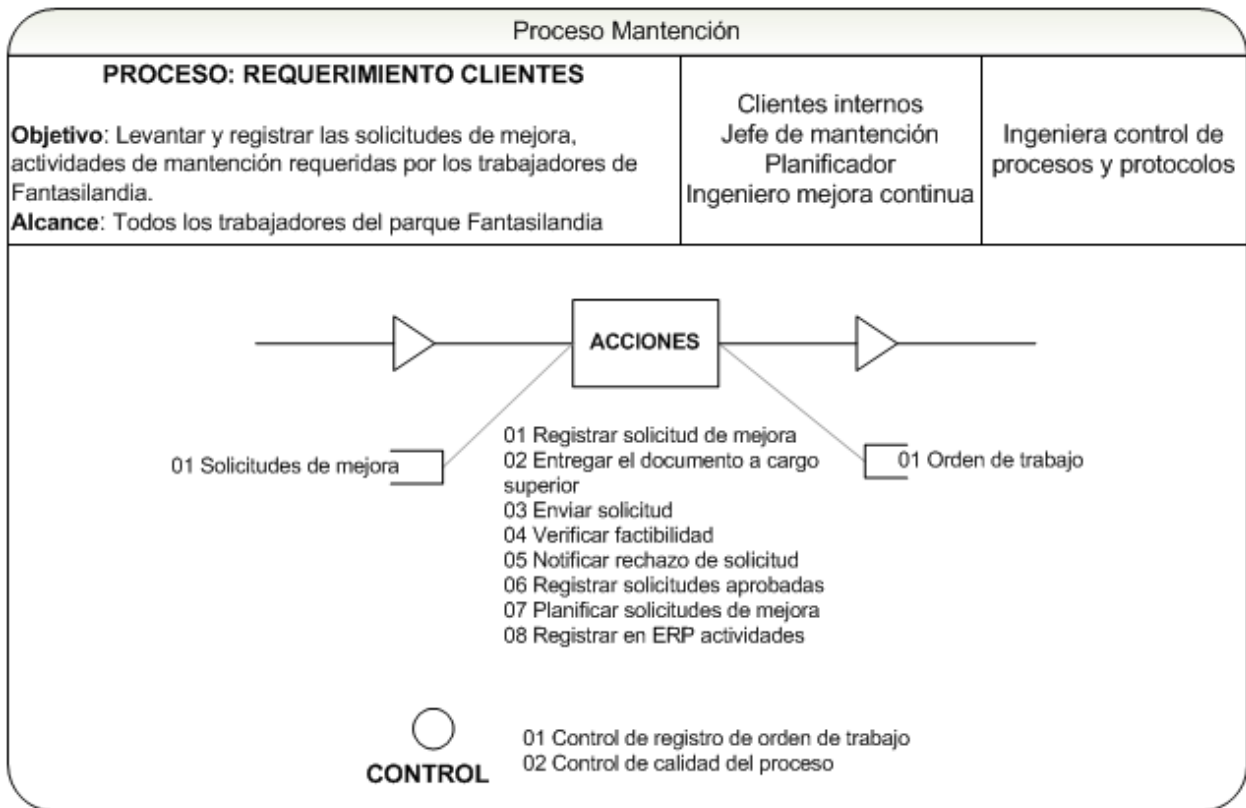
Proceso Mantención

**PROCESO: REQUERIMIENTO CLIENTES**

**Objetivo**: Levantar y registrar las solicitudes de mejora, actividades de mantención requeridas por los trabajadores de Fantasilandia.
**Alcance**: Todos los trabajadores del parque Fantasilandia

Clientes internos
Jefe de mantención
Planificador
Ingeniero mejora continua

Ingeniera control de procesos y protocolos

ACCIONES

01 Solicitudes de mejora

01 Registrar solicitud de mejora
02 Entregar el documento a cargo superior
03 Enviar solicitud
04 Verificar factibilidad
05 Notificar rechazo de solicitud
06 Registrar solicitudes aprobadas
07 Planificar solicitudes de mejora
08 Registrar en ERP actividades

01 Orden de trabajo

CONTROL

01 Control de registro de orden de trabajo
02 Control de calidad del proceso